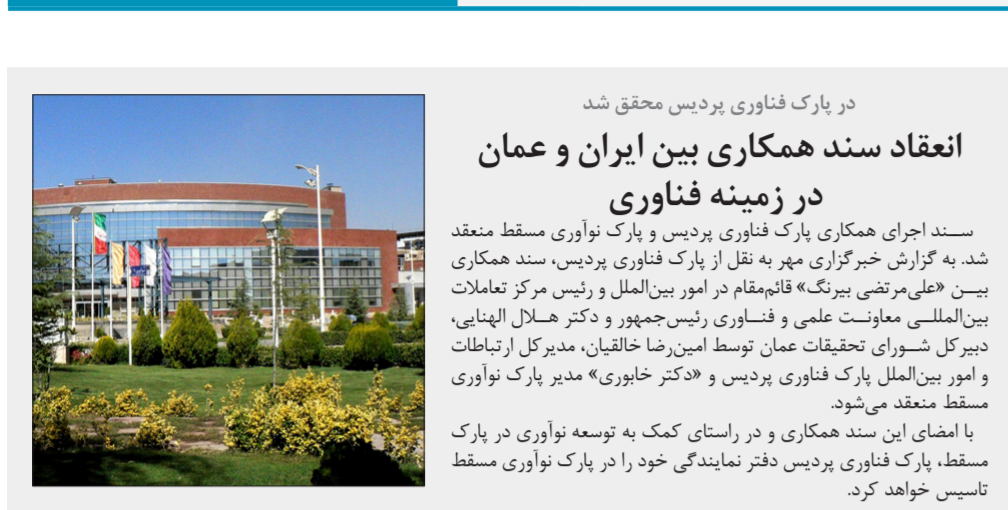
در پارک فناوری پردیس محقق شد

انعقاد سند همکاری بین ایران و عمان در زمینه فناوری

سند اجرای همکاری پارک فناوری پردیس و پارک نوآوری مسقط منعقد شد. به گزارش خبرگزاری مهر به نقل از پارک فناوری پردیس، سند همکاری بین «علی‌مرتضی بیرنگ» قائم‌مقام در امور بین‌الملل و رئیس مرکز تعاملات بین‌المللی معاونت علمی و فناوری رئیس‌جمهور و دکتر هلال الهنایی، دبیرکل شورای تحقیقات عمان توسط امین‌رضا خالقیان، مدیرکل ارتباطات و امور بین‌الملل پارک فناوری پردیس و «دکتر خابوری» مدیر پارک نوآوری مسقط منعقد می‌شود.

با امضای این سند همکاری و در راستای کمک به توسعه نوآوری در پارک مسقط، پارک فناوری پردیس دفتر نمایندگی خود را در پارک نوآوری مسقط تاسیس خواهد کرد.